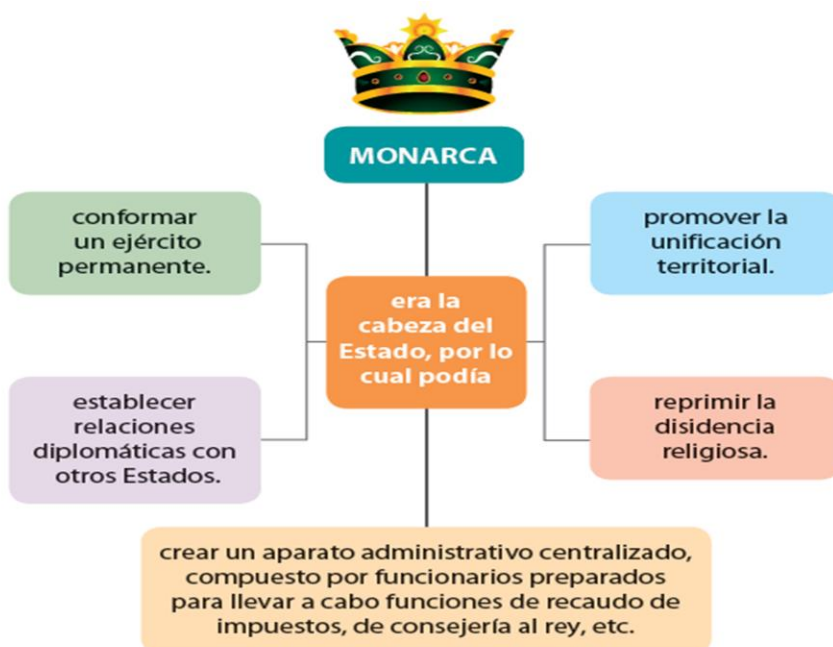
MONARCA

era la cabeza del Estado, por lo cual podía

conformar un ejército permanente.

establecer relaciones diplomáticas con otros Estados.

promover la unificación territorial.

reprimir la disidencia religiosa.

crear un aparato administrativo centralizado, compuesto por funcionarios preparados para llevar a cabo funciones de recaudo de impuestos, de consejería al rey, etc.